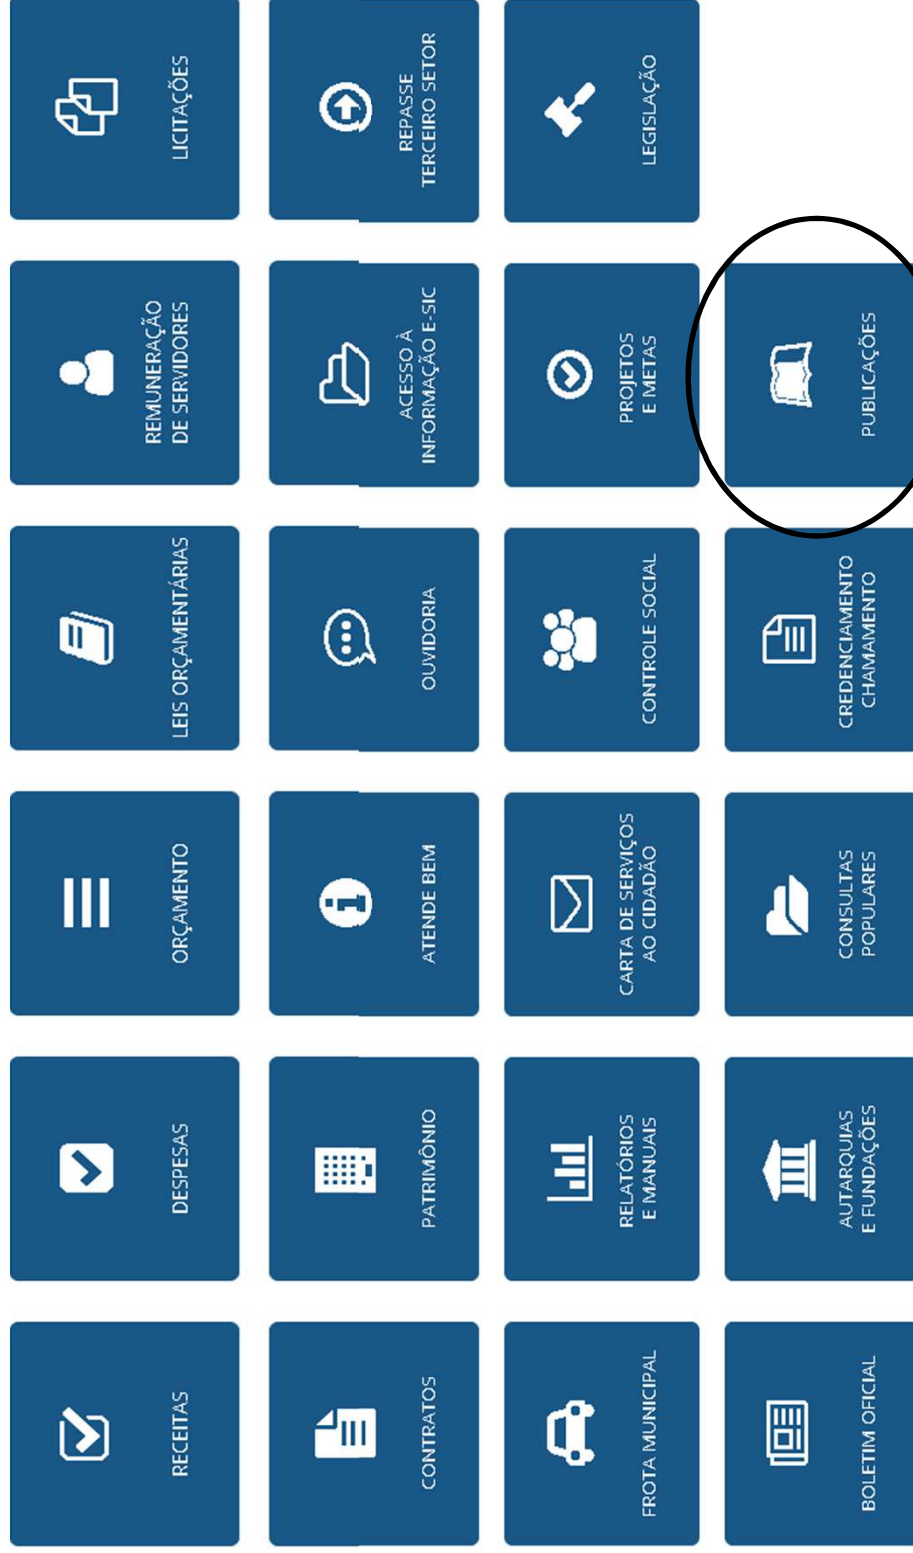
LICITAÇÕES

REPASSE TERCEIRO SETOR

LEGISLAÇÃO

REMUNERAÇÃO DE SERVIDORES

ACESSO À INFORMAÇÃO E-SIC

PROJETOS E METAS

PUBLICAÇÕES

LEIS ORÇAMENTÁRIAS

OUVIDORIA

CONTROLE SOCIAL

CREDENCIAMENTO CHAMAMENTO

ORÇAMENTO

ATENDE BEM

CARTA DE SERVIÇOS AO CIDADÃO

CONSULTAS POPULARES

DESPESAS

PATRIMÔNIO

RELATÓRIOS E MANUAIS

AUTARQUIAS E FUNDAÇÕES

RECEITAS

CONTRATOS

FROTA MUNICIPAL

BOLETIM OFICIAL